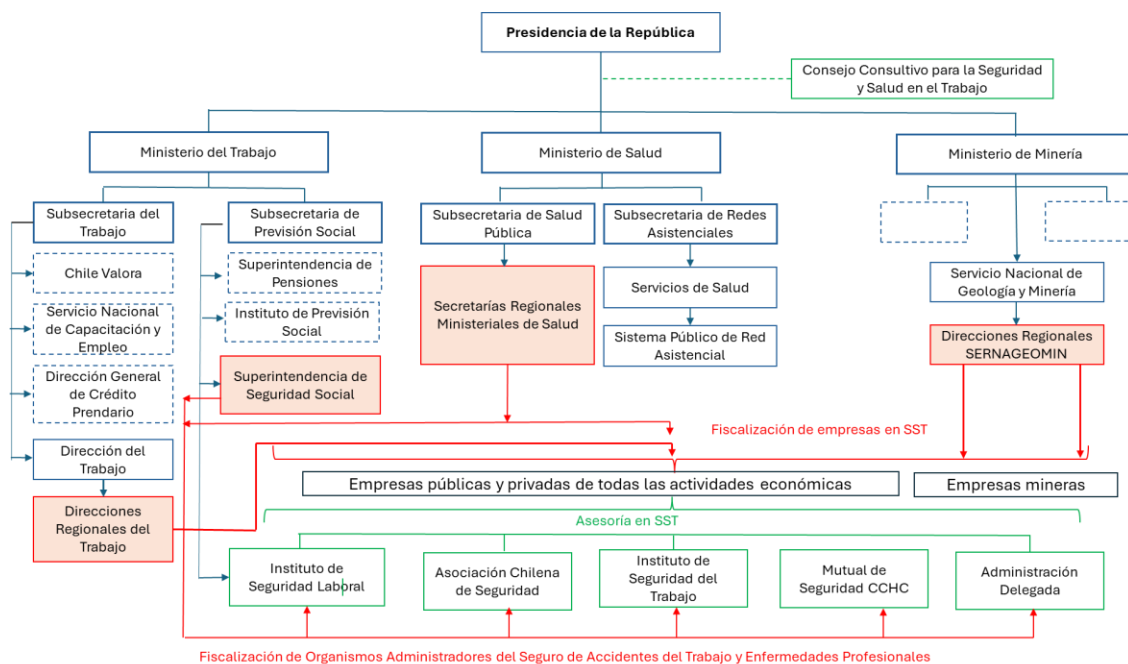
Presidencia de la República

Consejo Consultivo para la Seguridad y Salud en el Trabajo

Ministerio del Trabajo

Ministerio de Salud

Ministerio de Minería

Subsecretaria del Trabajo

Chile Valora

Servicio Nacional de Capacitación y Empleo

Dirección General de Crédito Prendario

Dirección del Trabajo

Direcciones Regionales del Trabajo

Subsecretaria de Previsión Social

Superintendencia de Pensiones

Instituto de Previsión Social

Superintendencia de Seguridad Social

Subsecretaria de Salud Pública

Secretarías Regionales Ministeriales de Salud

Subsecretaria de Redes Asistenciales

Servicios de Salud

Sistema Público de Red Asistencial

Servicio Nacional de Geología y Minería

Direcciones Regionales SERNAGEOMIN

Fiscalización de empresas en SST

Empresas públicas y privadas de todas las actividades económicas

Empresas mineras

Asesoría en SST

Instituto de Seguridad Laboral

Asociación Chilena de Seguridad

Instituto de Seguridad del Trabajo

Mutual de Seguridad CCHC

Administración Delegada

Fiscalización de Organismos Administradores del Seguro de Accidentes del Trabajo y Enfermedades Profesionales